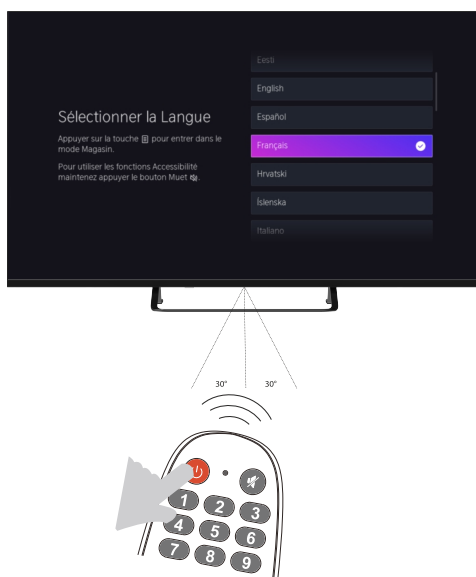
Sélectionner la Langue

Appuyer sur la touche ▤ pour entrer dans le mode Magasin.

Pour utiliser les fonctions Accessibilité maintenez appuyer le bouton Muet 🔇.

Eesti

English

Español

Français

Hrvatski

Íslenska

Italiano

30°

30°

1 2 3

4 5 6

7 8 9